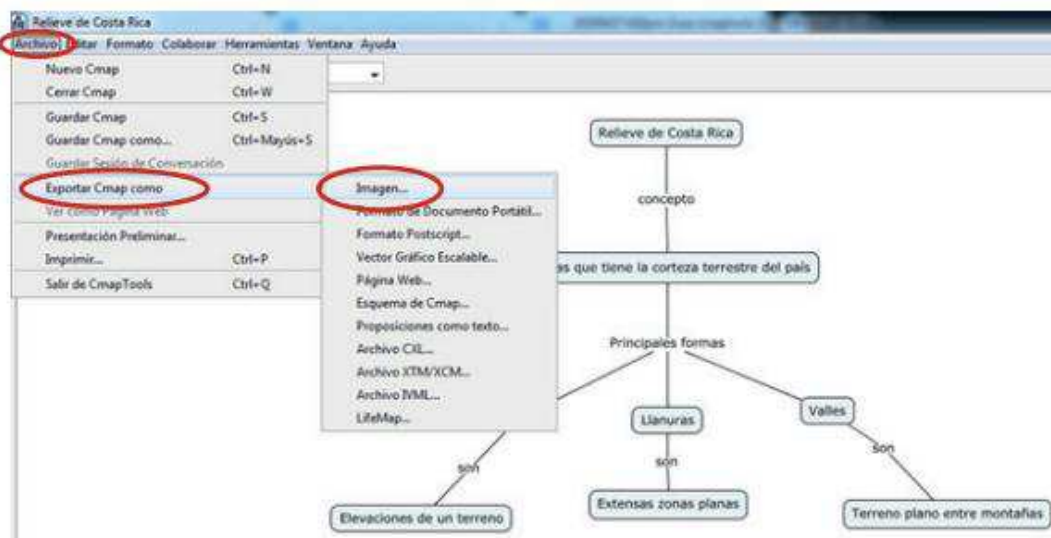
Relieve de Costa Rica

Archivo Editar Formato Colaborar Herramientas Ventana Ayuda

Nuevo Cmap Ctrl+N
Cerrar Cmap Ctrl+W
Guardar Cmap Ctrl+S
Guardar Cmap como... Ctrl+Mayús+S
Guardar Sesión de Conversación
Exportar Cmap como
Ver como Página Web
Presentación Preliminar...
Imprimir... Ctrl+P
Salir de CmapTools Ctrl+Q

Imagen...
Formato de Documento Portátil...
Formato Postscript...
Vector Gráfico Escalable...
Página Web...
Esquema de Cmap...
Proposiciones como texto...
Archivo CXL...
Archivo XTM/XCM...
Archivo IVML...
LifeMap...

Relieve de Costa Rica
concepto
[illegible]as que tiene la corteza terrestre del país
Principales formas
Llanuras
Valles
son
son
son
Elevaciones de un terreno
Extensas zonas planas
Terreno plano entre montañas